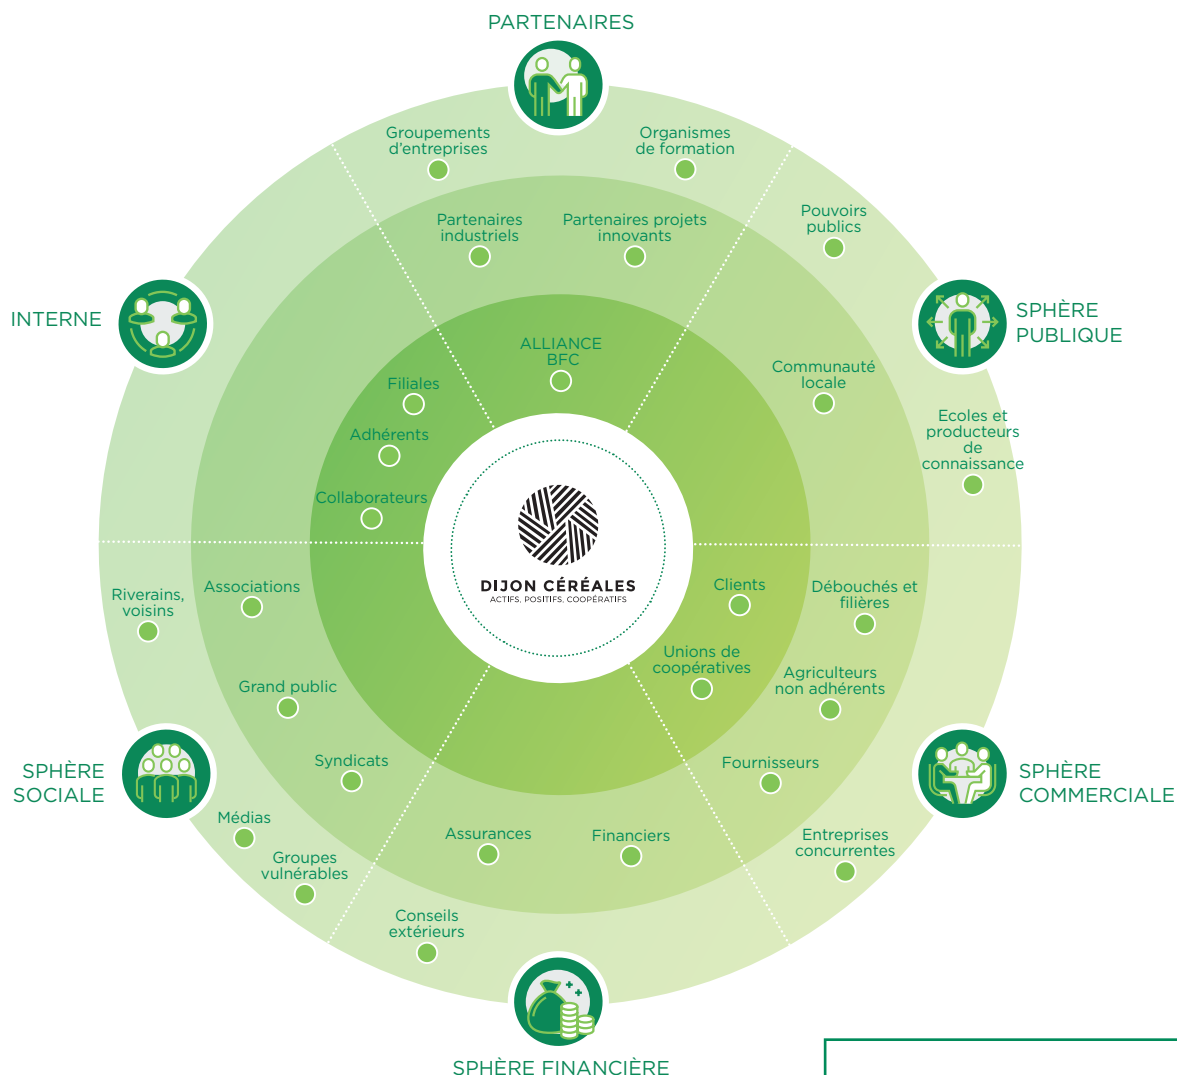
PARTENAIRES

Groupements d'entreprises

Organismes de formation

Partenaires industriels

Partenaires projets innovants

Pouvoirs publics

INTERNE

SPHÈRE PUBLIQUE

ALLIANCE BFC

Filiales

Adhérents

Collaborateurs

Communauté locale

Ecoles et producteurs de connaissance

DIJON CÉRÉALES
ACTIFS, POSITIFS, COOPÉRATIFS

Riverains, voisins

Associations

Clients

Débouchés et filières

Unions de coopératives

Agriculteurs non adhérents

Grand public

Syndicats

Fournisseurs

SPHÈRE SOCIALE

SPHÈRE COMMERCIALE

Médias

Groupes vulnérables

Assurances

Financiers

Entreprises concurrentes

Conseils extérieurs

SPHÈRE FINANCIÈRE